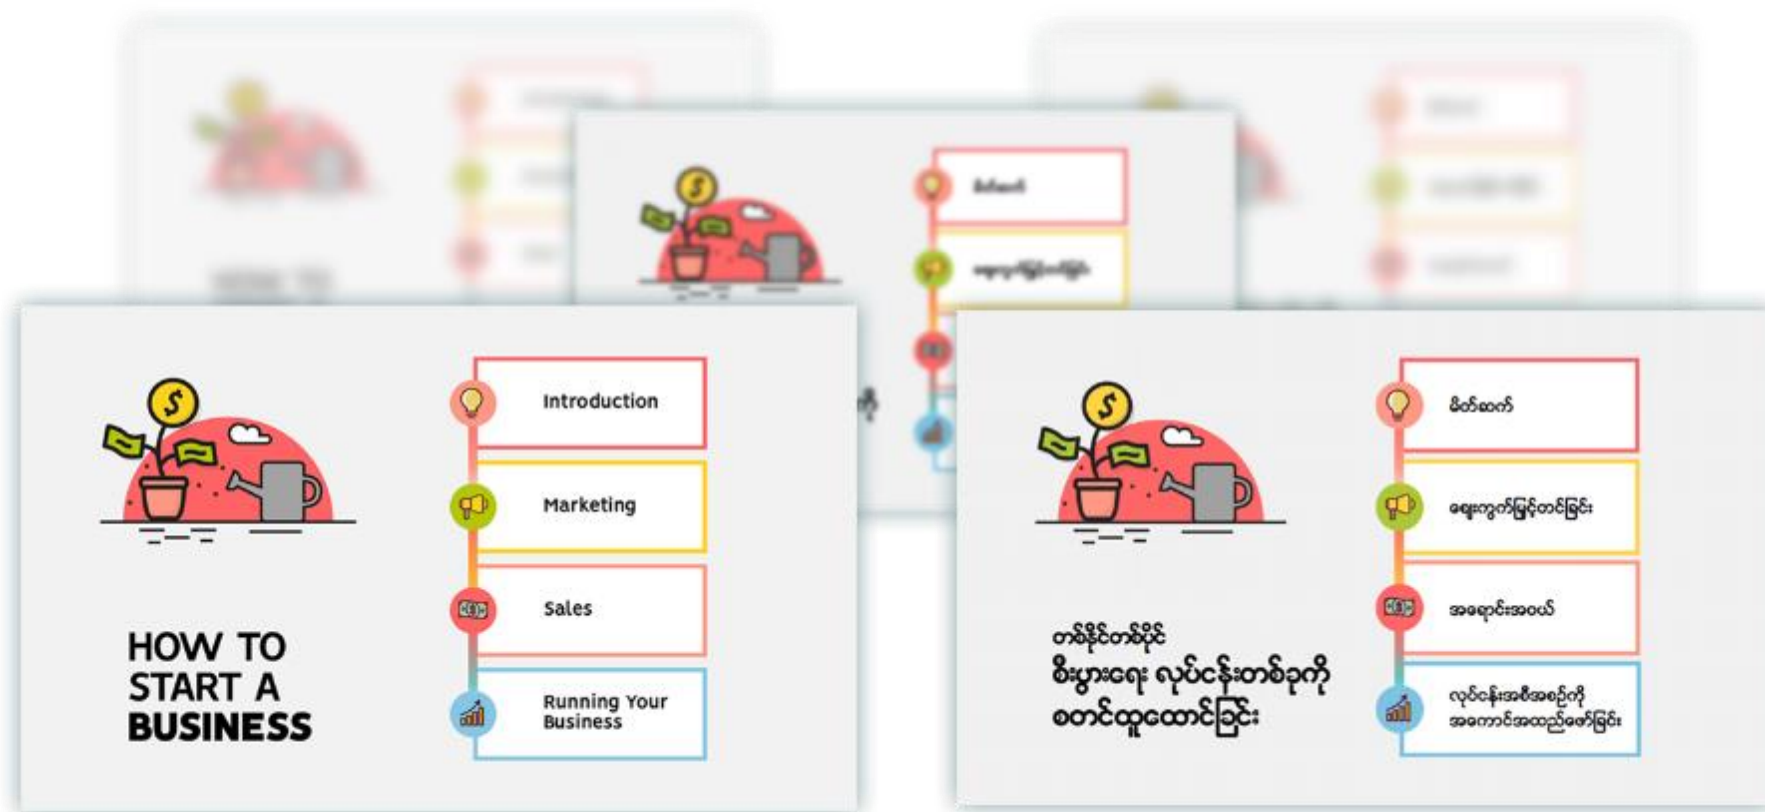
မိတ်ဆက်

ဈေးကွက်မြှင့်တင်ခြင်း

Introduction

Marketing

Sales

Running Your Business

HOW TO START A BUSINESS

မိတ်ဆက်

ဈေးကွက်မြှင့်တင်ခြင်း

အရောင်းအဝယ်

လုပ်ငန်းအစီအစဉ်ကို အကောင်အထည်ဖော်ခြင်း

တစ်နိုင်တစ်ပိုင် စီးပွားရေး လုပ်ငန်းတစ်ခုကို စတင်ထူထောင်ခြင်း